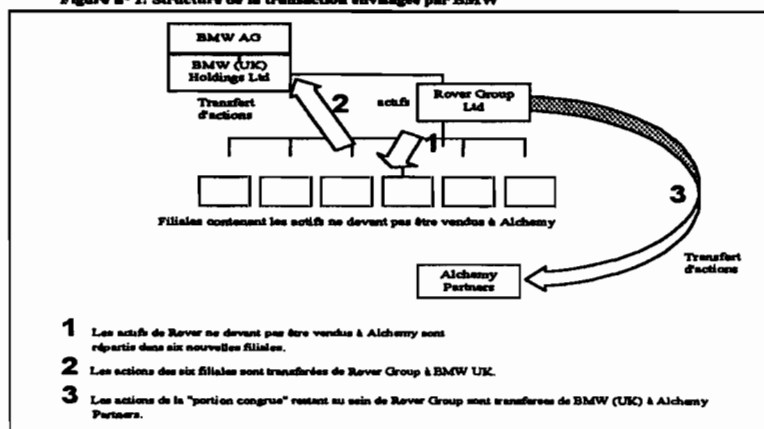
Figure 2-1: Structure de la transaction envisagée par BMW

BMW AG

BMW (UK) Holdings Ltd

Transfert d'actions

2

actifs

Rover Group Ltd

1

3

Filiales contenant les actifs ne devant pas être vendus à Alchemy

Transfert d'actions

Alchemy Partners

1 Les actifs de Rover ne devant pas être vendus à Alchemy sont répartis dans six nouvelles filiales.

2 Les actions des six filiales sont transférées de Rover Group à BMW UK.

3 Les actions de la "portion congrue" restant au sein de Rover Group sont transferees de BMW (UK) à Alchemy Partners.